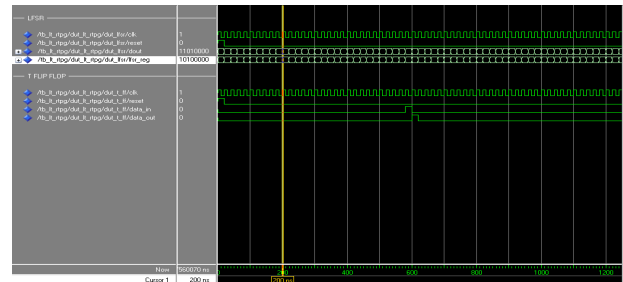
LFSR
/tb_lt_rtpg/dut_lt_rtpg/dut_lfsr/clk 1
/tb_lt_rtpg/dut_lt_rtpg/dut_lfsr/reset 0
/tb_lt_rtpg/dut_lt_rtpg/dut_lfsr/dout 11010000
/tb_lt_rtpg/dut_lt_rtpg/dut_lfsr/lfsr_reg 10100000
T FLIP FLOP
/tb_lt_rtpg/dut_lt_rtpg/dut_t_ff/clk 1
/tb_lt_rtpg/dut_lt_rtpg/dut_t_ff/reset 0
/tb_lt_rtpg/dut_lt_rtpg/dut_t_ff/data_in 0
/tb_lt_rtpg/dut_lt_rtpg/dut_t_ff/data_out 0

Now 560070 ns
Cursor 1 200 ns

200 ns
400
600
800
1000
1200